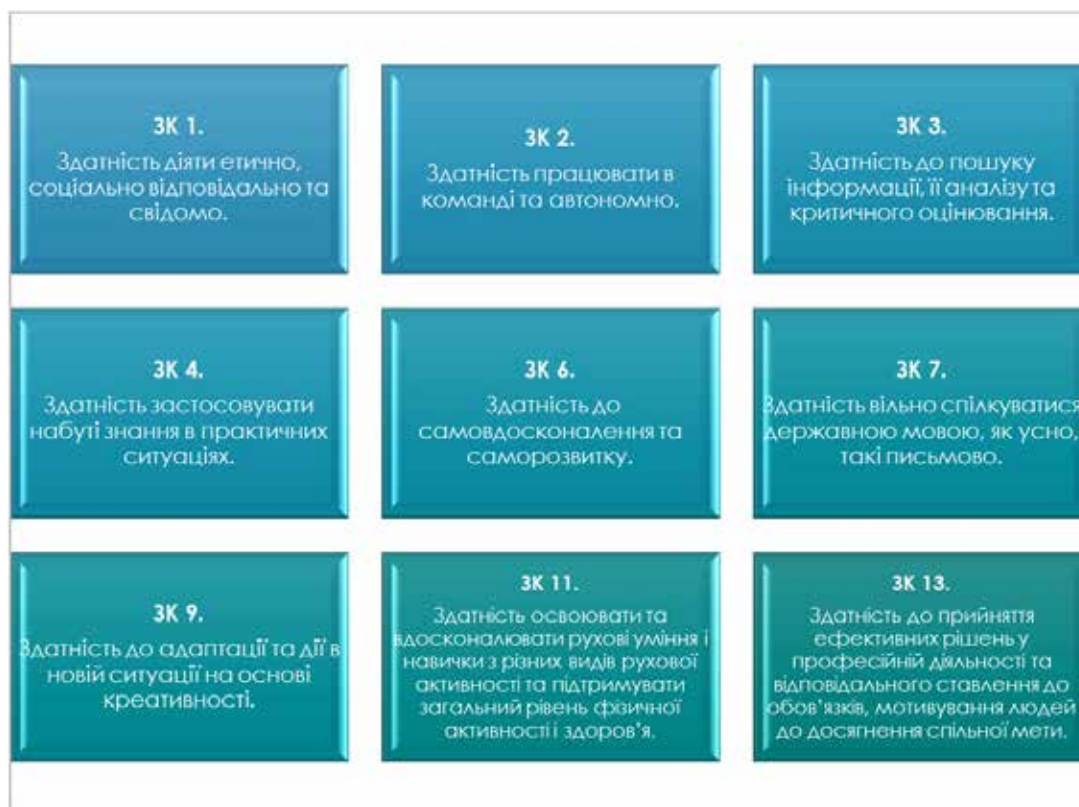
ЗК 1.
Здатність діяти етично, соціально відповідально та свідомо.

ЗК 2.
Здатність працювати в команді та автономно.

ЗК 3.
Здатність до пошуку інформації, її аналізу та критичного оцінювання.

ЗК 4.
Здатність застосовувати набуті знання в практичних ситуаціях.

ЗК 6.
Здатність до самовдосконалення та саморозвитку.

ЗК 7.
Здатність вільно спілкуватися державною мовою, як усно, такі письмово.

ЗК 9.
Здатність до адаптації та дії в новій ситуації на основі креативності.

ЗК 11.
Здатність освоювати та вдосконалювати рухові уміння і навички з різних видів рухової активності та підтримувати загальний рівень фізичної активності і здоров'я.

ЗК 13.
Здатність до прийняття ефективних рішень у професійній діяльності та відповідального ставлення до обов'язків, мотивування людей до досягнення спільної мети.